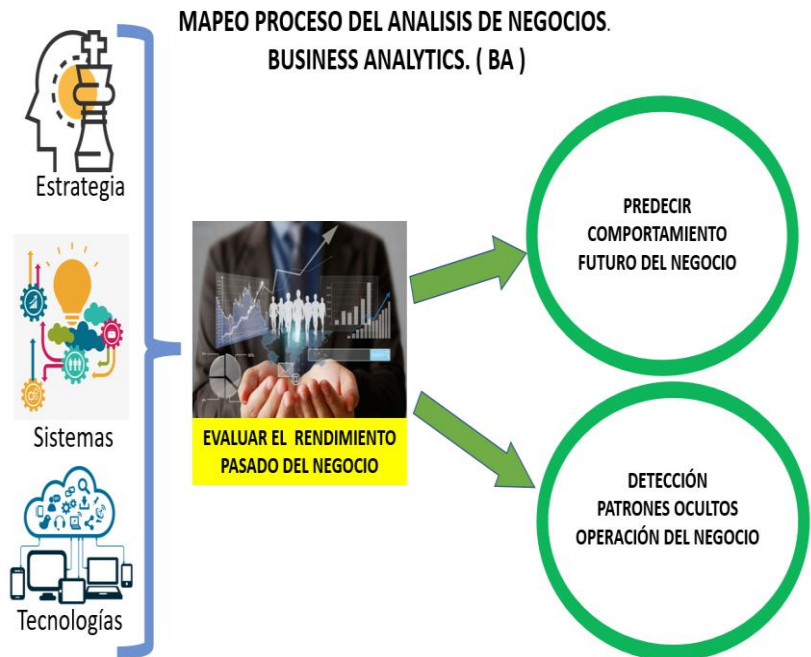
MAPEO PROCESO DEL ANALISIS DE NEGOCIOS.
BUSINESS ANALYTICS. ( BA )

Estrategia

Sistemas

Tecnologías

EVALUAR EL RENDIMIENTO PASADO DEL NEGOCIO

PREDECIR COMPORTAMIENTO FUTURO DEL NEGOCIO

DETECCIÓN PATRONES OCULTOS OPERACIÓN DEL NEGOCIO